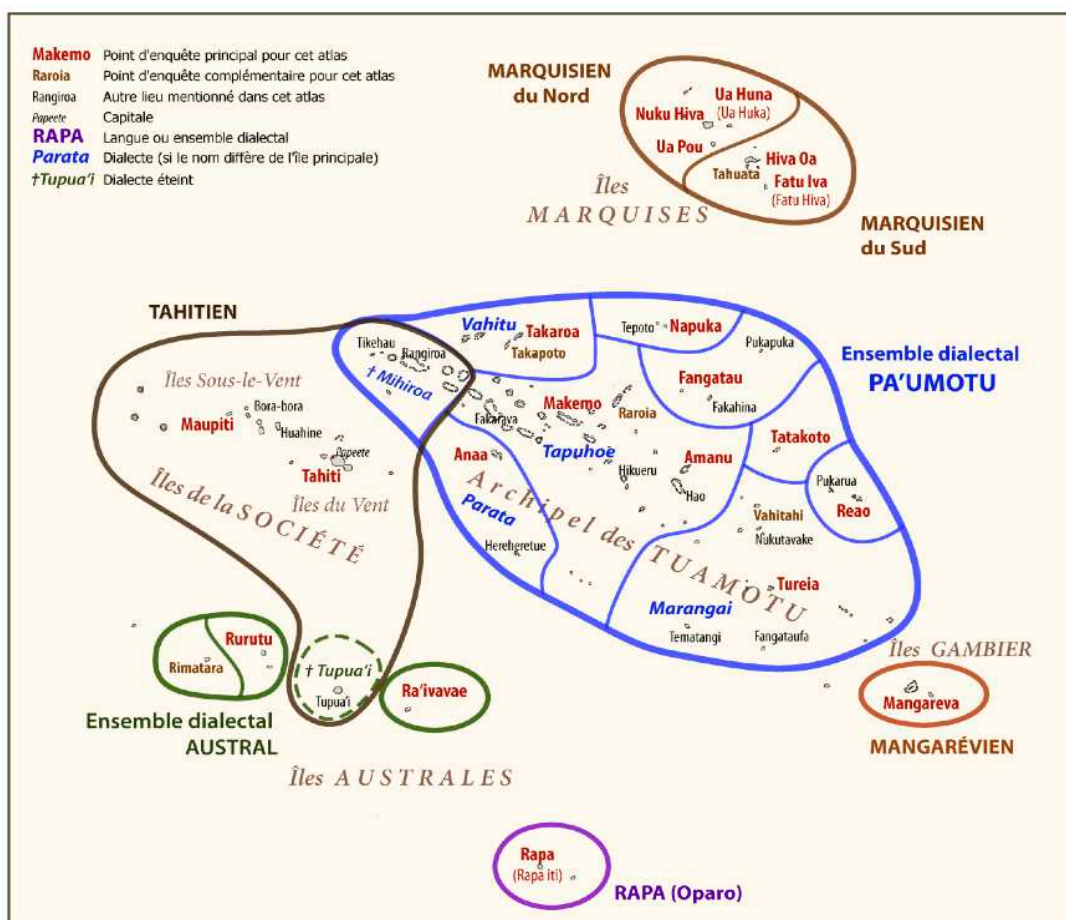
Makemo Point d'enquête principal pour cet atlas
Raroia Point d'enquête complémentaire pour cet atlas
Rangiroa Autre lieu mentionné dans cet atlas
Papeete Capitale
RAPA Langue ou ensemble dialectal
Parata Dialecte (si le nom diffère de l'île principale)
†Tupua'i Dialecte éteint

MARQUISIEN du Nord
Ua Huna (Ua Huka)
Nuku Hiva
Ua Pou
Hiva Oa
Tahuata
Fatu Iva (Fatu Hiva)
Îles MARQUISES
MARQUISIEN du Sud

TAHITIEN
Tikehau
Rangiroa
† Mihiroa
Vahitu
Takaroa
Takapoto
Tepoto
Napuka
Pukapuka
Ensemble dialectal PA'UMOTU
Îles Sous-le-Vent
Bora-bora
Maupiti
Huahine
Papeete
Tahiti
Îles du Vent
Îles de la SOCIÉTÉ
Fakarava
Makemo
Raroia
Fangatau
Fakahina
Anaa
Tapuhoe
Hikueru
Amanu
Hao
Tatakoto
Pukarua
Reao
Archipel des TUAMOTU
Parata
Herehetue
Vahitahi
Nukutavake
...
Tureia
Marangai
Tematangi
Fangataufa
Îles GAMBIER
Mangareva
MANGARÉVIEN
Rurutu
Rimatara
† Tupua'i
Tupua'i
Ra'ivavae
Ensemble dialectal AUSTRAL
Îles AUSTRALES
Rapa (Rapa iti)
RAPA (Oparo)